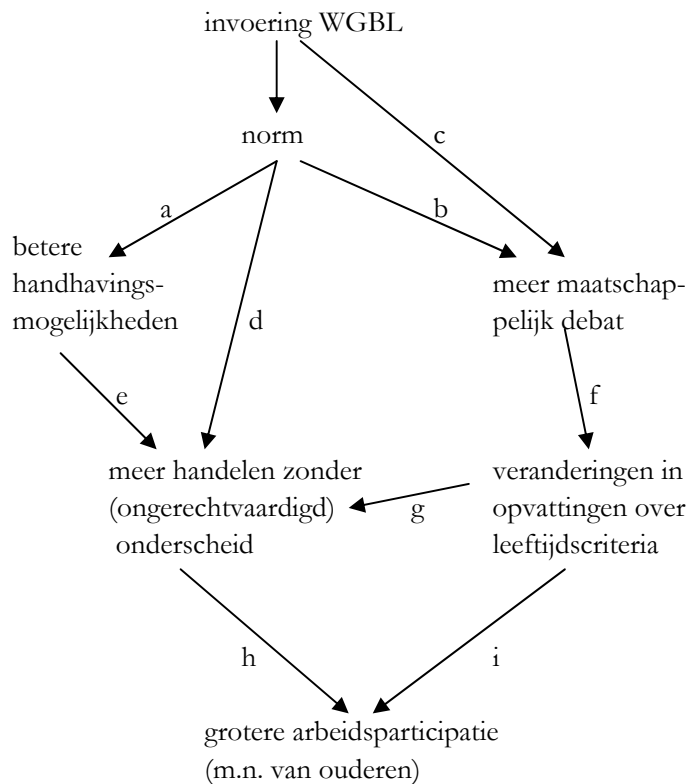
invoering WGBL

c

norm

a

b

betere handhavingsmogelijkheden

d

meer maatschappelijk debat

e

f

meer handelen zonder (ongerechtvaardigd) onderscheid

g

veranderingen in opvattingen over leeftijdscriteria

h

i

grotere arbeidsparticipatie (m.n. van ouderen)